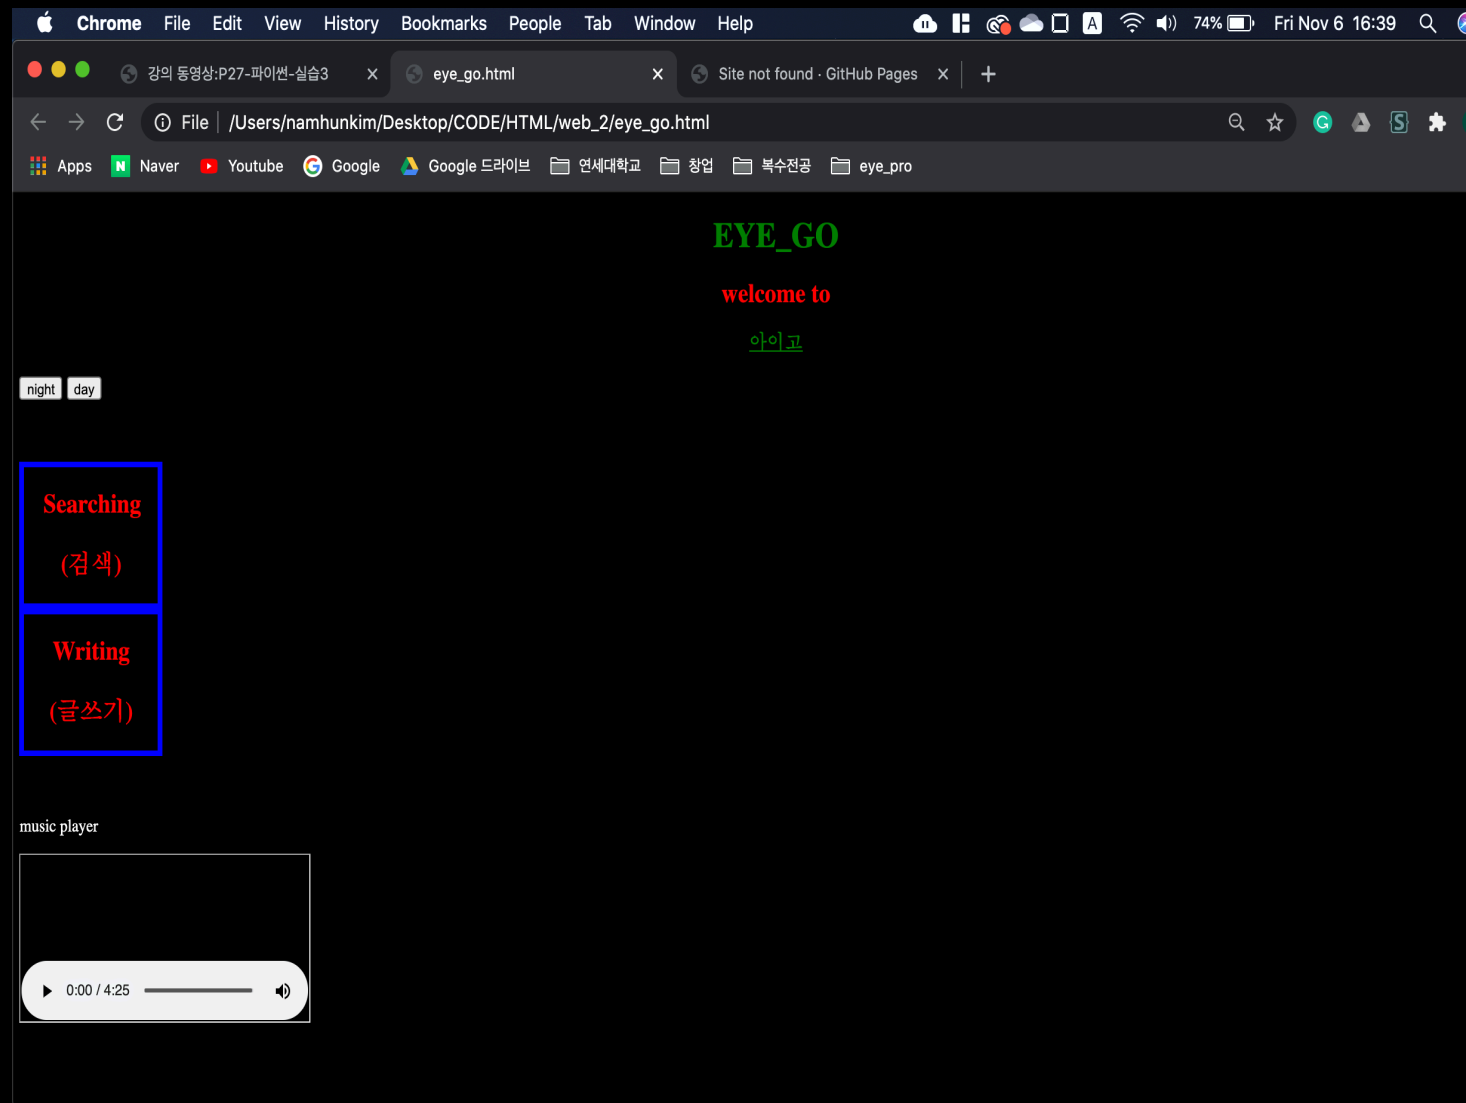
Chrome File Edit View History Bookmarks People Tab Window Help
74% Fri Nov 6 16:39

강의 동영상:P27-파이썬-실습3 ×
eye_go.html ×
Site not found · GitHub Pages ×
+

File | /Users/namhunkim/Desktop/CODE/HTML/web_2/eye_go.html

Apps Naver Youtube Google Google 드라이브 연세대학교 창업 복수전공 eye_pro

EYE_GO

welcome to

아이고

night day

Searching

(검색)

Writing

(글쓰기)

music player

0:00 / 4:25